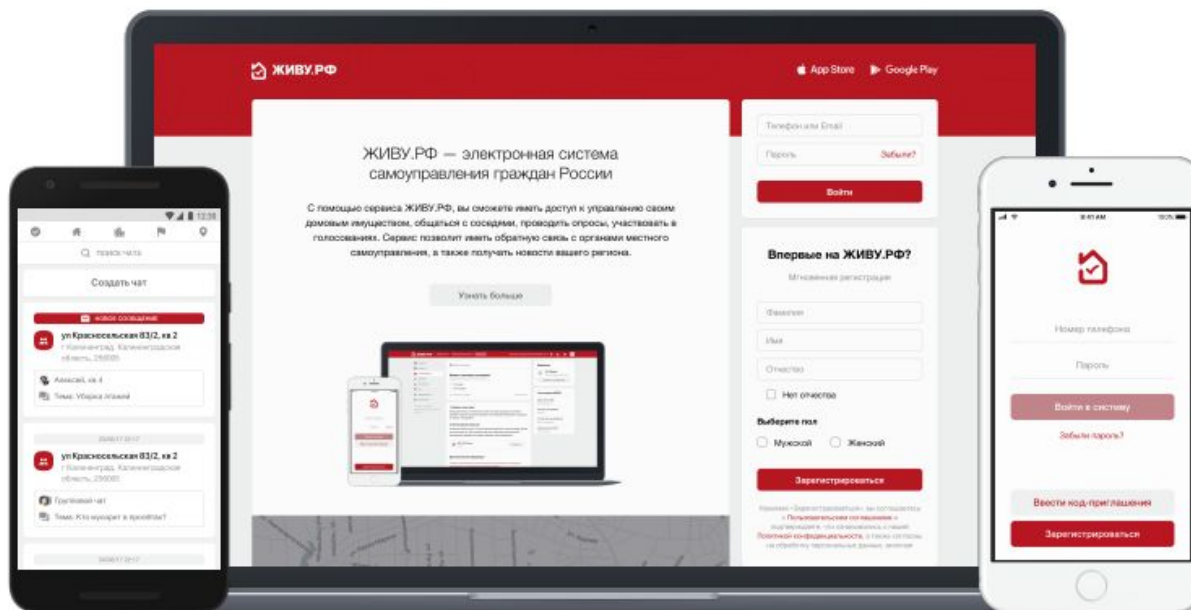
ЖИВУ.РФ

App Store Google Play

ЖИВУ.РФ — электронная система самоуправления граждан России

С помощью сервиса ЖИВУ.РФ, вы сможете иметь доступ к управлению своим домовым имуществом, общаться с соседями, проводить опросы, участвовать в голосованиях. Сервис позволит иметь обратную связь с органами местного самоуправления, а также получать новости вашего региона.

Узнать больше

Телефон или Email
Пароль Забыли?
Войти

Впервые на ЖИВУ.РФ?
Мгновенная регистрация
Фамилия
Имя
Отчество
Нет отчества
Выберите пол
Мужской Женский
Зарегистрироваться

Нажимая «Зарегистрироваться», вы соглашаетесь с Пользовательским соглашением и подтверждаете, что ознакомились с нашей Политикой конфиденциальности, а также согласны на обработку персональных данных, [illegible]

12:30
Поиск чата
Создать чат
Новое сообщение
ул Красносельская 83/2, кв 2
г Калининград, Калининградская область, 236005
Алексей, кв 4
Тема: Уборка лужайки
ул Красносельская 83/2, кв 2
г Калининград, Калининградская область, 236005
Групповой чат
Тема: Кто курит в проходе?

9:41 AM 100%
Номер телефона
Пароль
Войти в систему
Забыли пароль?
Ввести код-приглашения
Зарегистрироваться